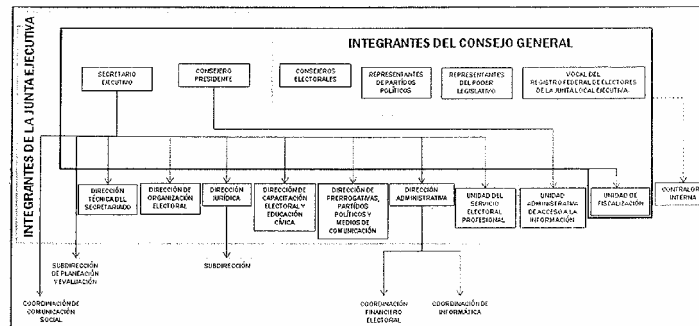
INTEGRANTES DE LA JUNTA EJECUTIVA

INTEGRANTES DEL CONSEJO GENERAL

SECRETARIO EJECUTIVO

CONSEJERO PRESIDENTE

CONSEJEROS ELECTORALES

REPRESENTANTES DE PARTIDOS POLÍTICOS

REPRESENTANTES DEL PODER LEGISLATIVO

VOCAL DEL REGISTRO FEDERAL DE ELECTORES DE LA JUNTA LOCAL EJECUTIVA

DIRECCIÓN TÉCNICA DEL SECRETARIADO

DIRECCIÓN DE ORGANIZACIÓN ELECTORAL

DIRECCIÓN JURÍDICA

DIRECCIÓN DE CAPACITACIÓN ELECTORAL Y EDUCACIÓN CÍVICA

DIRECCIÓN DE PRERROGATIVAS, PARTIDOS POLÍTICOS Y MEDIOS DE COMUNICACIÓN

DIRECCIÓN ADMINISTRATIVA

UNIDAD DEL SERVICIO ELECTORAL PROFESIONAL

UNIDAD ADMINISTRATIVA DE ACCESO A LA INFORMACIÓN

UNIDAD DE FISCALIZACIÓN

CONTRALORÍA INTERNA

SUBDIRECCIÓN DE PLANEACIÓN Y EVALUACIÓN

SUBDIRECCIÓN

COORDINACIÓN DE COMUNICACIÓN SOCIAL

COORDINACIÓN FINANCIERO ELECTORAL

COORDINACIÓN DE INFORMÁTICA